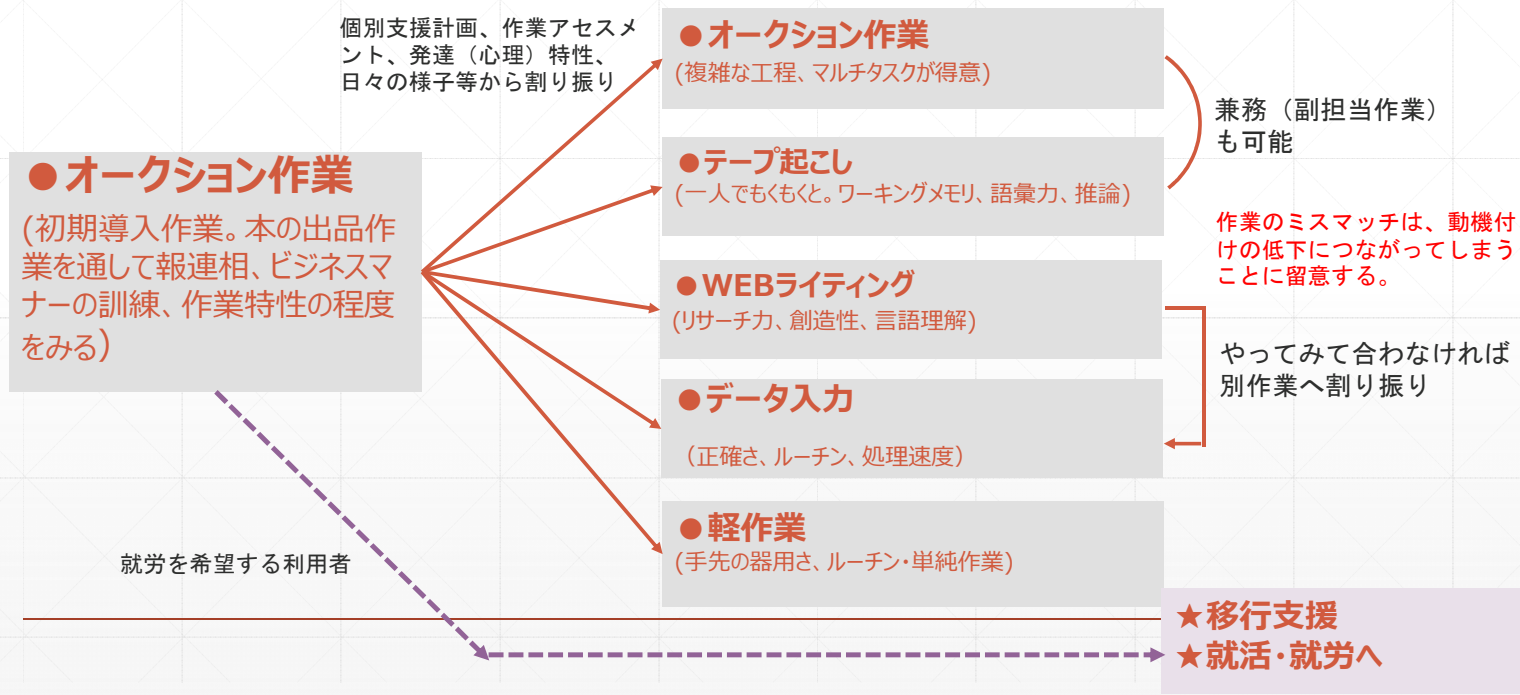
個別支援計画、作業アセスメント、発達（心理）特性、日々の様子等から割り振り

●オークション作業
(複雑な工程、マルチタスクが得意)

●テープ起こし
(一人でもくもくと。ワーキングメモリ、語彙力、推論)

兼務（副担当作業）も可能

●オークション作業
(初期導入作業。本の出品作業を通して報連相、ビジネスマナーの訓練、作業特性の程度をみる)

作業のミスマッチは、動機付けの低下につながってしまうことに留意する。

●WEBライティング
(リサーチ力、創造性、言語理解)

やってみて合わなければ別作業へ割り振り

●データ入力
（正確さ、ルーチン、処理速度）

●軽作業
(手先の器用さ、ルーチン・単純作業)

就労を希望する利用者

★移行支援
★就活・就労へ